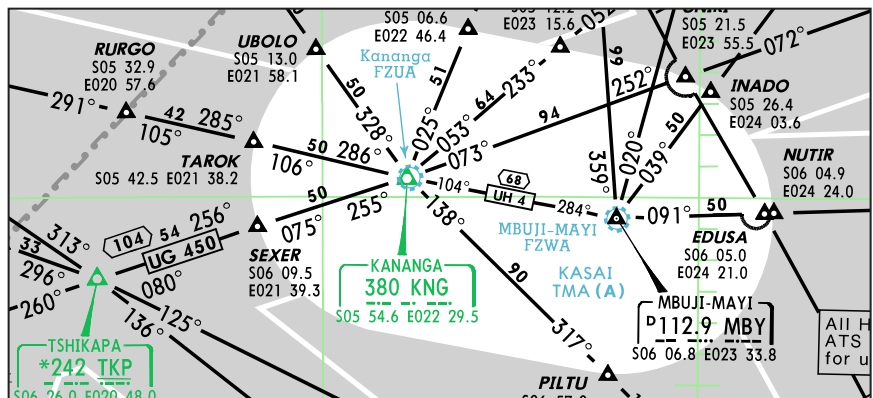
S05 06.6
E022 46.4
E023 15.6
052°
ONIKI
S05 21.5
E023 55.5
072°
RURGO
S05 32.9
E020 57.6
UBOLO
S05 13.0
E021 58.1
Kananga
FZUA
291°
42
285°
105°
50
328°
51
025°
64
233°
053°
96
252°
INADO
S05 26.4
E024 03.6
TAROK
S05 42.5 E021 38.2
106°
50
286°
073°
94
020°
039°
50
359°
NUTIR
S06 04.9
E024 24.0
104°
68
UH 4
284°
091°
50
313°
33
104
54
256°
UG 450
50
075°
255°
138°
MBUJI-MAYI
FZWA
EDUSA
S06 05.0
E024 21.0
296°
260°
080°
SEXER
S06 09.5
E021 39.3
KANANGA
380 KNG
S05 54.6 E022 29.5
90
KASAI
TMA (A)
136°
125°
317°
MBUJI-MAYI
D112.9 MBY
S06 06.8 E023 33.8
All H
ATS
for u
TSHIKAPA
*242 TKP
S06 26.0 E020 48.0
PILTU